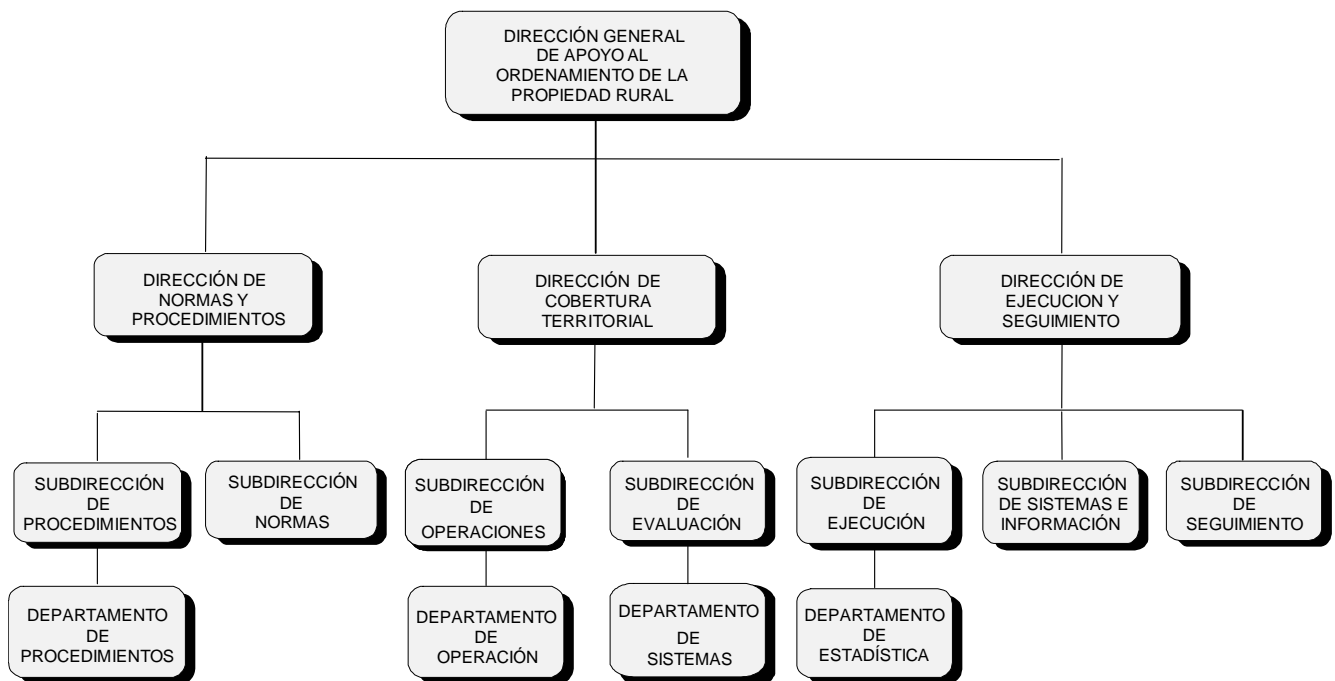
DIRECCIÓN GENERAL DE APOYO AL ORDENAMIENTO DE LA PROPIEDAD RURAL

DIRECCIÓN DE NORMAS Y PROCEDIMIENTOS

DIRECCIÓN DE COBERTURA TERRITORIAL

DIRECCIÓN DE EJECUCION Y SEGUIMIENTO

SUBDIRECCIÓN DE PROCEDIMIENTOS

SUBDIRECCIÓN DE NORMAS

SUBDIRECCIÓN DE OPERACIONES

SUBDIRECCIÓN DE EVALUACIÓN

SUBDIRECCIÓN DE EJECUCIÓN

SUBDIRECCIÓN DE SISTEMAS E INFORMACIÓN

SUBDIRECCIÓN DE SEGUIMIENTO

DEPARTAMENTO DE PROCEDIMIENTOS

DEPARTAMENTO DE OPERACIÓN

DEPARTAMENTO DE SISTEMAS

DEPARTAMENTO DE ESTADÍSTICA